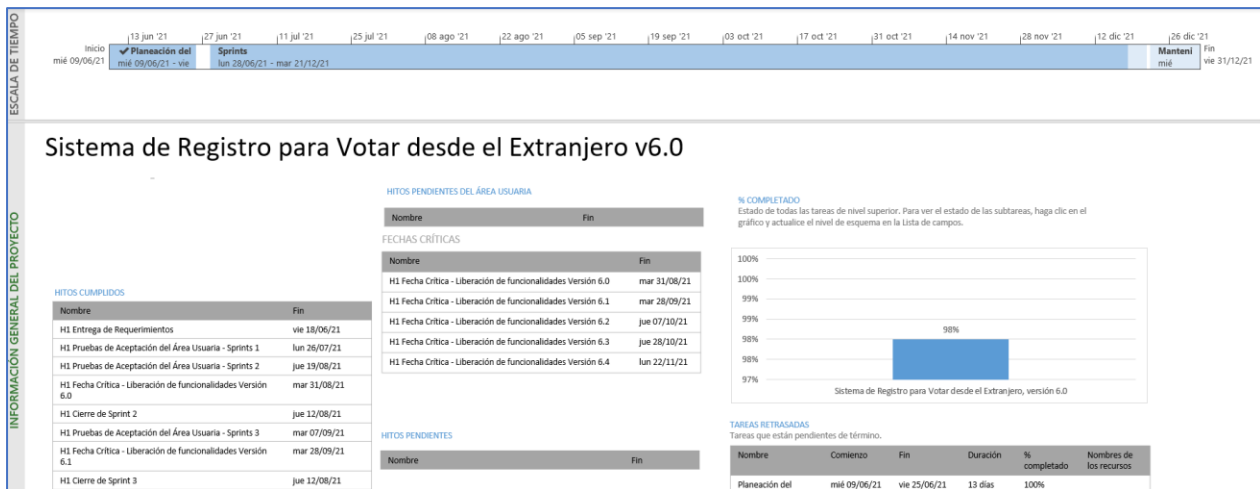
ESCALA DE TIEMPO

13 jun '21 | 27 jun '21 | 11 jul '21 | 25 jul '21 | 08 ago '21 | 22 ago '21 | 05 sep '21 | 19 sep '21 | 03 oct '21 | 17 oct '21 | 31 oct '21 | 14 nov '21 | 28 nov '21 | 12 dic '21 | 26 dic '21

Inicio mié 09/06/21

Planeación del mié 09/06/21 - vie

Sprints lun 28/06/21 - mar 21/12/21

Manteni mié

Fin vie 31/12/21

INFORMACIÓN GENERAL DEL PROYECTO

Sistema de Registro para Votar desde el Extranjero v6.0

HITOS CUMPLIDOS

| Nombre | Fin |
|---|---|
| H1 Entrega de Requerimientos | vie 18/06/21 |
| H1 Pruebas de Aceptación del Área Usuaria - Sprints 1 | lun 26/07/21 |
| H1 Pruebas de Aceptación del Área Usuaria - Sprints 2 | jue 19/08/21 |
| H1 Fecha Crítica - Liberación de funcionalidades Versión 6.0 | mar 31/08/21 |
| H1 Cierre de Sprint 2 | jue 12/08/21 |
| H1 Pruebas de Aceptación del Área Usuaria - Sprints 3 | mar 07/09/21 |
| H1 Fecha Crítica - Liberación de funcionalidades Versión 6.1 | mar 28/09/21 |
| H1 Cierre de Sprint 3 | jue 12/08/21 |

HITOS PENDIENTES DEL ÁREA USUARIA

| Nombre | Fin |
|---|---|

FECHAS CRÍTICAS

| Nombre | Fin |
|---|---|
| H1 Fecha Crítica - Liberación de funcionalidades Versión 6.0 | mar 31/08/21 |
| H1 Fecha Crítica - Liberación de funcionalidades Versión 6.1 | mar 28/09/21 |
| H1 Fecha Crítica - Liberación de funcionalidades Versión 6.2 | jue 07/10/21 |
| H1 Fecha Crítica - Liberación de funcionalidades Versión 6.3 | jue 28/10/21 |
| H1 Fecha Crítica - Liberación de funcionalidades Versión 6.4 | lun 22/11/21 |

HITOS PENDIENTES

| Nombre | Fin |
|---|---|

% COMPLETADO
Estado de todas las tareas de nivel superior. Para ver el estado de las subtareas, haga clic en el gráfico y actualice el nivel de esquema en la Lista de campos.

100%
100%
99%
99%
98%
98%
97%
98%
Sistema de Registro para Votar desde el Extranjero, versión 6.0

TAREAS RETRASADAS
Tareas que están pendientes de término.

| Nombre | Comienzo | Fin | Duración | % completado | Nombres de los recursos |
|---|---|---|---|---|---|
| Planeación del | mié 09/06/21 | vie 25/06/21 | 13 días | 100% | |